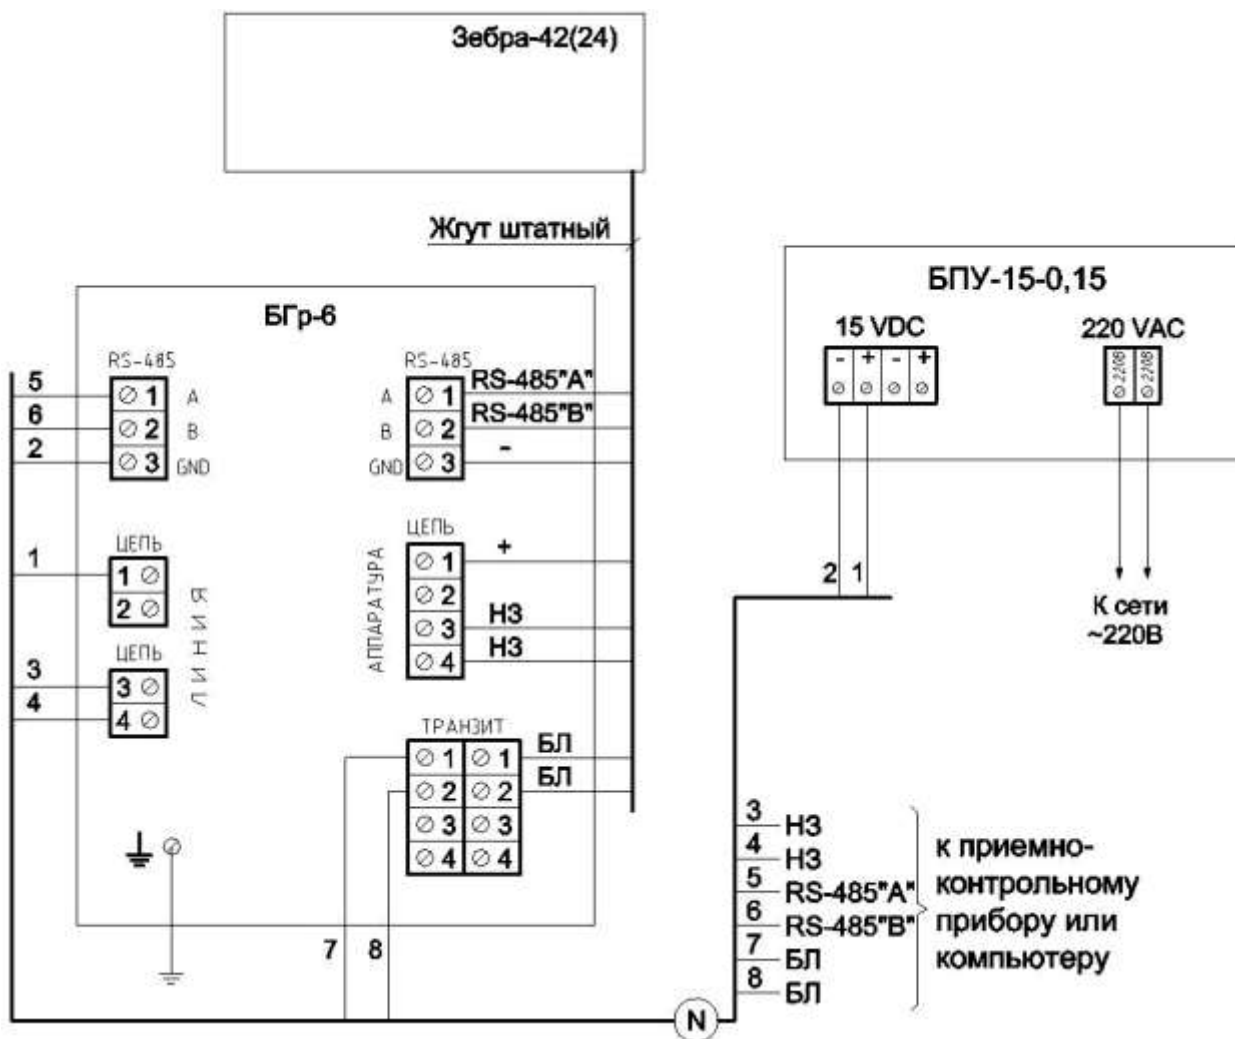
Зебра-42(24)

Жгут штатный

БПУ-15-0,15

15 VDC

- + - +

220 VAC

220В 220В

БГр-6

RS-485

5 ⊘ 1 A
6 ⊘ 2 B
2 ⊘ 3 GND

RS-485

A ⊘ 1 RS-485"A"
B ⊘ 2 RS-485"B"
GND ⊘ 3 -

ЦЕПЬ
1 1 ⊘
2 ⊘

ЛИНИЯ

ЦЕПЬ
3 3 ⊘
4 4 ⊘

АППАРАТУРА

ЦЕПЬ
⊘ 1 +
⊘ 2
⊘ 3 НЗ
⊘ 4 НЗ

ТРАНЗИТ
⊘ 1 ⊘ 1 БЛ
⊘ 2 ⊘ 2 БЛ
⊘ 3 ⊘ 3
⊘ 4 ⊘ 4

7 8

2 1

К сети ~220В

3 НЗ
4 НЗ
5 RS-485"A"
6 RS-485"B"
7 БЛ
8 БЛ

к приемно-контрольному прибору или компьютеру

N